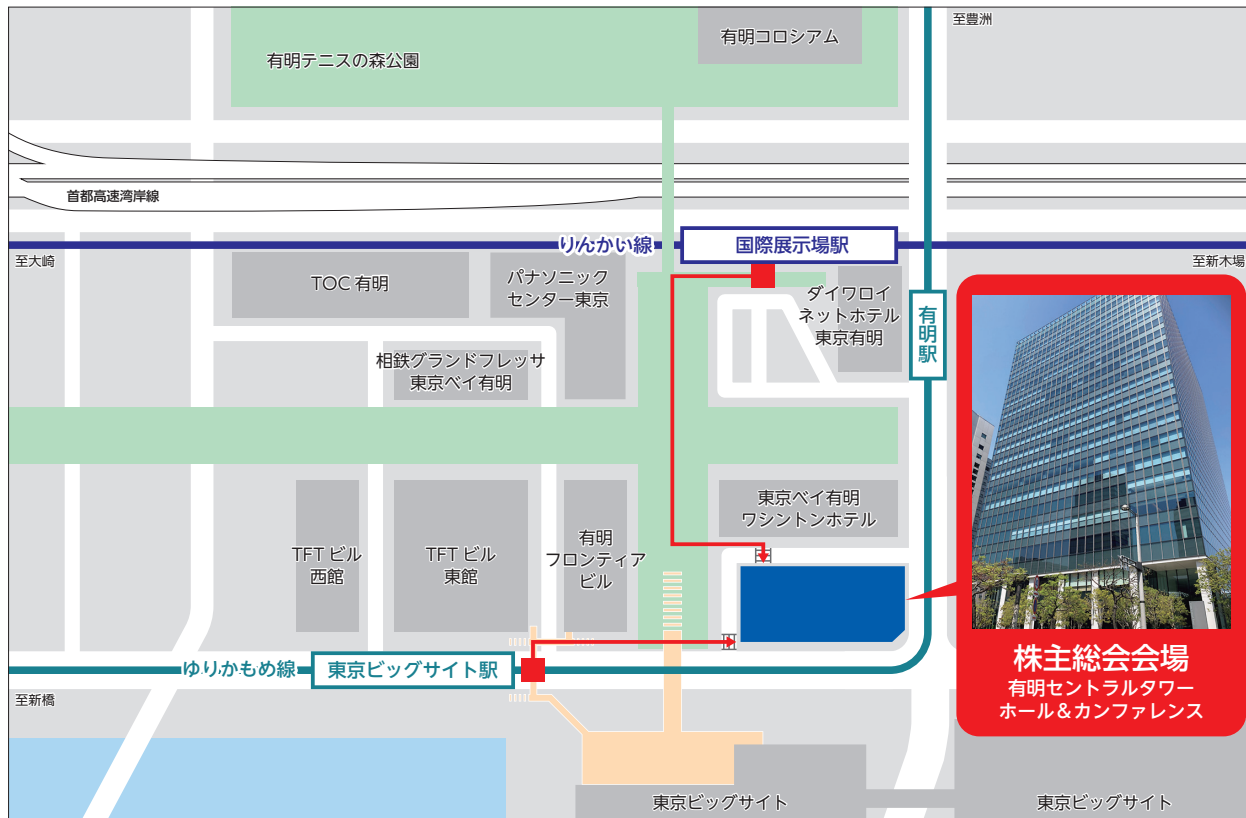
至豊洲

有明コロシアム

有明テニスの森公園

首都高速湾岸線

りんかい線

国際展示場駅

至大崎

至新木場

TOC 有明

パナソニック
センター東京

ダイワロイ
ネットホテル
東京有明

有明駅

相鉄グランドフレッサ
東京ベイ有明

東京ベイ有明
ワシントンホテル

TFT ビル
西館

TFT ビル
東館

有明
フロンティア
ビル

ゆりかもめ線

東京ビッグサイト駅

至新橋

株主総会会場
有明セントラルタワー
ホール＆カンファレンス

東京ビッグサイト

東京ビッグサイト